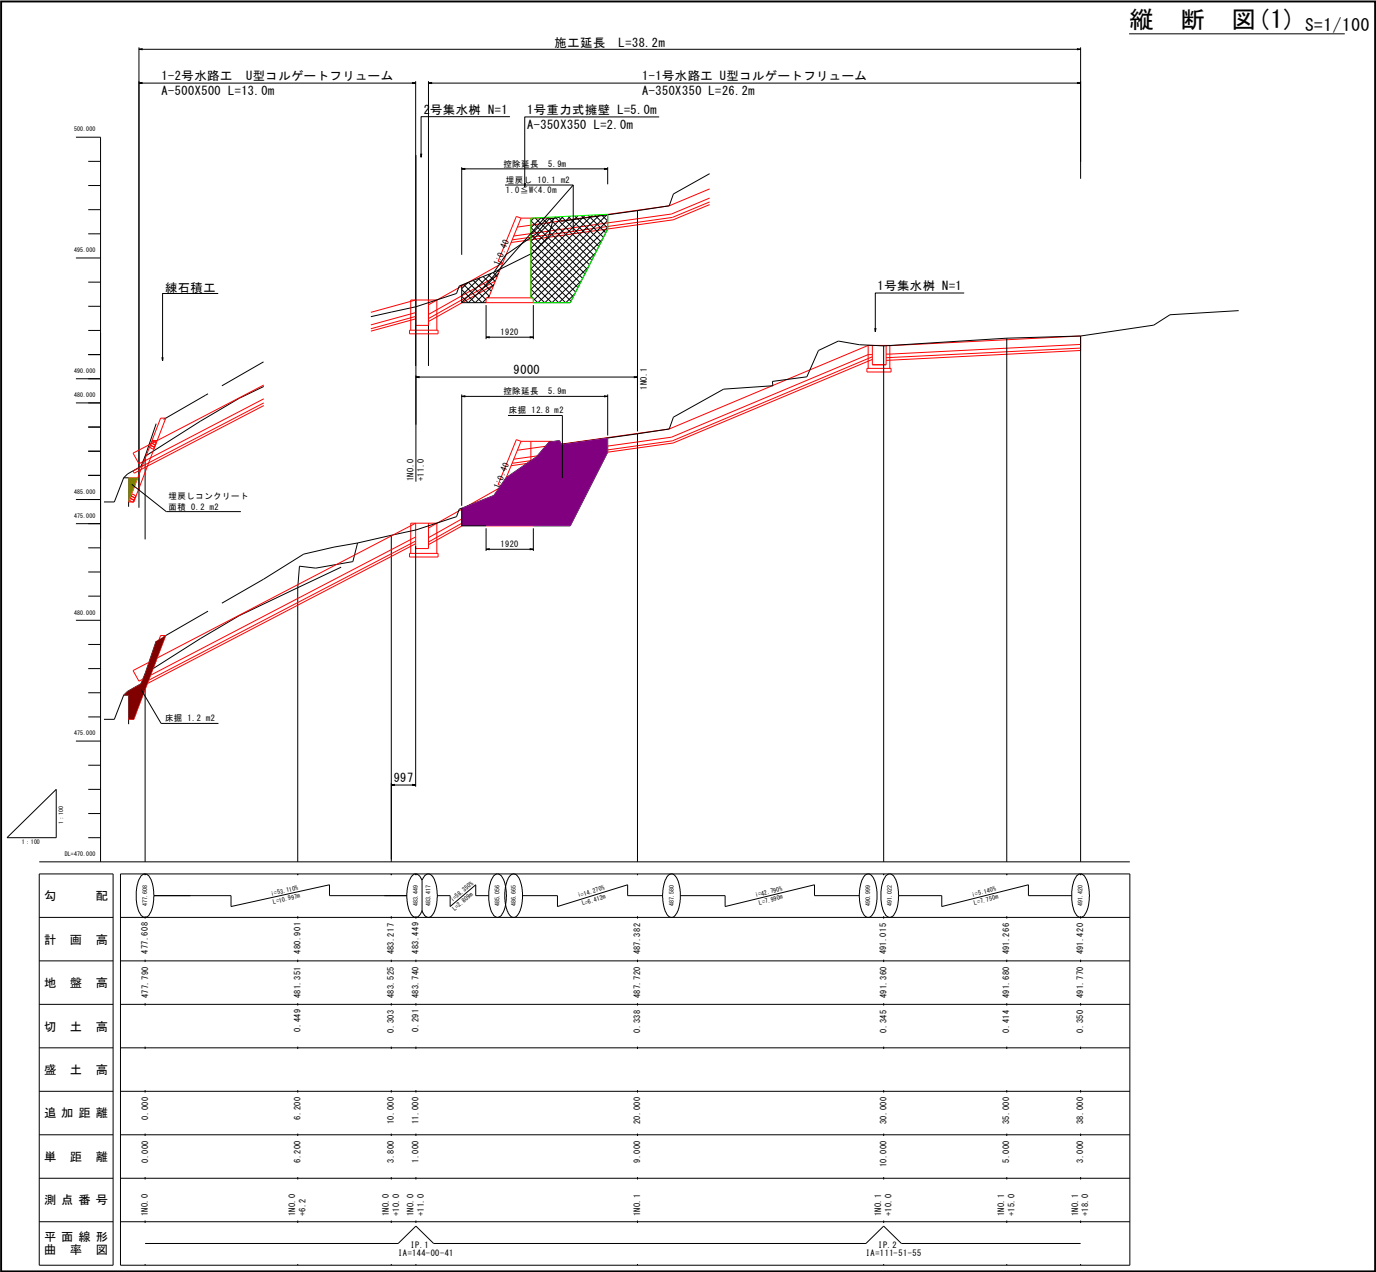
縦 断 図(1) S=1/100

施工延長 L=38.2m

1-2号水路工 U型コルゲートフリューム
A-500X500 L=13.0m

1-1号水路工 U型コルゲートフリューム
A-350X350 L=26.2m

2号集水桝 N=1

1号重力式擁壁 L=5.0m
A-350X350 L=2.0m

控除延長 5.9m
埋戻し 10.1 m2
1.0≦W<4.0m

1920

9000

控除延長 5.9m
床掘 12.8 m2

1920

練石積工

埋戻しコンクリート
面積 0.2 m2

床掘 1.2 m2

1号集水桝 N=1

997

NO.0+11.0

NO.1

500.000
495.000
490.000
485.000
480.000
475.000
DL=470.000

1:100
1:100

| 勾配 | 477.608 | i=53.110% L=10.993m | 483.449 | 483.417 | 485.056 | 486.666 | i=14.370% L=8.412m | 487.880 | i=42.760% L=7.990m | 490.999 | 491.022 | i=5.140% L=7.750m | 491.420 |
|---|---|---|---|---|---|---|---|---|---|---|---|---|---|
| 計画高 | 477.608 | 480.901 | 483.217 | 483.449 | 487.382 | 491.015 | 491.266 | 491.420 | | | | | |
| 地盤高 | 477.790 | 481.351 | 483.525 | 483.740 | 487.720 | 491.360 | 491.680 | 491.770 | | | | | |
| 切土高 | | 0.449 | 0.303 | 0.291 | 0.338 | 0.345 | 0.414 | 0.350 | | | | | |
| 盛土高 | | | | | | | | | | | | | |
| 追加距離 | 0.000 | 6.200 | 10.000 | 11.000 | 20.000 | 30.000 | 35.000 | 38.000 | | | | | |
| 単距離 | 0.000 | 6.200 | 3.800 | 1.000 | 9.000 | 10.000 | 5.000 | 3.000 | | | | | |
| 測点番号 | NO.0 | NO.0+6.2 | NO.0+10.0 | NO.0+11.0 | NO.1 | NO.1+10.0 | NO.1+15.0 | NO.1+18.0 | | | | | |
| 平面線形 曲率図 | IP.1 IA=144-00-41 | IP.2 IA=111-51-55 | | | | | | | | | | | |